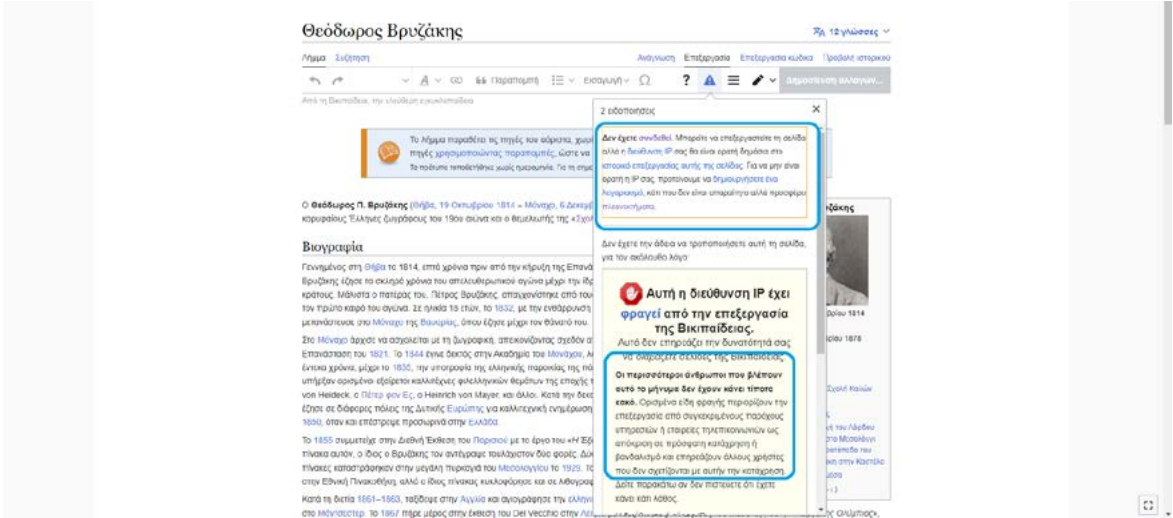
Θεόδωρος Βρυζάκης

12 γλώσσες

Λήμμα Συζήτηση

Ανάγνωση Επεξεργασία Επεξεργασία κώδικα Προβολή ιστορικού

Παραπομπή Εισαγωγή

Δημοσίευση αλλαγών...

Από τη Βικιπαίδεια, την ελεύθερη εγκυκλοπαίδεια

Το λήμμα παραθέτει τις πηγές του αόριστα, χωρίς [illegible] πηγές χρησιμοποιώντας παραπομπές, ώστε να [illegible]

Ο Θεόδωρος Π. Βρυζάκης (Θήβα, 19 Οκτωβρίου 1814 – Μόναχο, 6 Δεκεμβ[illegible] κορυφαίους Έλληνες ζωγράφους του 19ου αιώνα και ο θεμελιωτής της «Σχο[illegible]

Βιογραφία

Γεννημένος στη Θήβα το 1814, επτά χρόνια πριν από την κήρυξη της Επανά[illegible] Βρυζάκης έζησε τα σκληρά χρόνια του απελευθερωτικού αγώνα μέχρι την ίδρ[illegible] κράτους. Μάλιστα ο πατέρας του, Πέτρος Βρυζάκης, απαγχονίστηκε από του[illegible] τον πρώτο καιρό του αγώνα. Σε ηλικία 18 ετών, το 1832, με την ενθάρρυνση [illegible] μεταναστεύσει στο Μόναχο της Βαυαρίας, όπου έζησε μέχρι τον θάνατό του.

Στο Μόναχο άρχισε να ασχολείται με τη ζωγραφική, απεικονίζοντας σχεδόν α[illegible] Επανάσταση του 1821. Το 1844 έγινε δεκτός στην Ακαδημία του Μονάχου, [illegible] έντεκα χρόνια, μέχρι το 1830, την υποτροφία της ελληνικής παροικίας της πό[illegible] υπήρξαν ορισμένοι εξαίρετοι καλλιτέχνες φιλελληνικών θεμάτων της εποχής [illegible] von Heideck, ο Πέτερ φον Ες, ο Heinrich von Mayer, και άλλοι. Κατά την διετ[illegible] έζησε σε διάφορες πόλεις της Δυτικής Ευρώπης για καλλιτεχνική ενημέρωση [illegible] 1850, όταν και επέστρεψε προσωρινά στην Ελλάδα.

Το 1855 συμμετείχε στην Διεθνή Έκθεση του Παρισιού με το έργο του «Η Έξ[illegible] πίνακα αυτόν, ο ίδιος ο Βρυζάκης τον αντέγραψε τουλάχιστον δύο φορές. Δύ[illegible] πίνακες καταστράφηκαν στην μεγάλη πυρκαγιά του Μεσολογγίου το 1929. Τ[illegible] στην Εθνική Πινακοθήκη, αλλά ο ίδιος πίνακας κυκλοφόρησε και σε λιθογραφ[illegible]

Κατά τη διετία 1861–1863, ταξίδεψε στην Αγγλία και αγιογράφησε την ελλην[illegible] στο Μάντσεστερ. Το 1867 πήρε μέρος στην έκθεση του Del Vecchio στην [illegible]

2 ειδοποιήσεις

Δεν έχετε συνδεθεί. Μπορείτε να επεξεργαστείτε τη σελίδα, αλλά η διεύθυνση IP σας θα είναι ορατή δημόσια στο ιστορικό επεξεργασίας αυτής της σελίδας. Για να μην είναι ορατή η IP σας, προτείνουμε να δημιουργήσετε ένα λογαριασμό, κάτι που δεν είναι υποχρεωτικό αλλά προσφέρει πλεονεκτήματα.

Δεν έχετε την άδεια να τροποποιήσετε αυτή τη σελίδα, για τον ακόλουθο λόγο:

Αυτή η διεύθυνση IP έχει φραγεί από την επεξεργασία της Βικιπαίδειας.

Αυτό δεν επηρεάζει την δυνατότητά σας να διαβάσετε σελίδες της Βικιπαίδειας.

Οι περισσότεροι άνθρωποι που βλέπουν αυτό το μήνυμα δεν έχουν κάνει τίποτα κακό. Ορισμένα είδη φραγής περιορίζουν την επεξεργασία από συγκεκριμένους παρόχους υπηρεσιών ή εταιρείες τηλεπικοινωνιών ως απόκριση σε πρόσφατη κατάχρηση ή βανδαλισμό και επηρεάζουν άλλους χρήστες που δεν σχετίζονται με αυτήν την κατάχρηση.

Δείτε παρακάτω αν δεν πιστεύετε ότι έχετε κάνει κάτι λάθος.

ζάκης

ίου 1814

ίου 1878

Σχολή Καλών

του Λόρδου στο Μεσολόγγι

Ολυμπίας